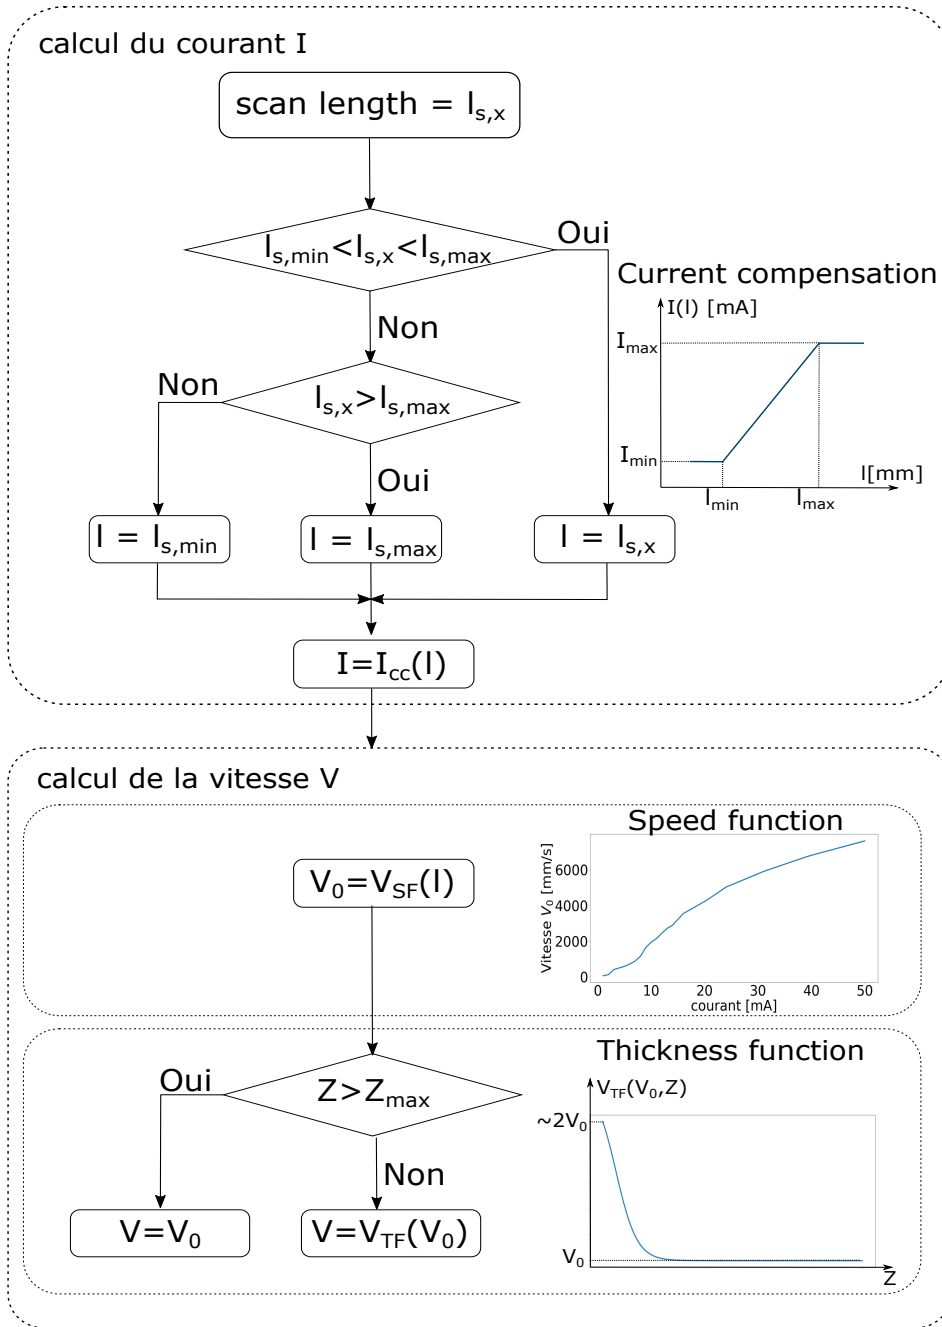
calcul du courant I

scan length = $l_{s,x}$

$l_{s,min}<l_{s,x}<l_{s,max}$

Oui

Current compensation

I(l) [mA]

$I_{max}$

$I_{min}$

l[mm]

$l_{min}$

$l_{max}$

Non

Non

$l_{s,x}>l_{s,max}$

Oui

$l = l_{s,min}$

$l = l_{s,max}$

$l = l_{s,x}$

$I=I_{cc}(l)$

calcul de la vitesse V

Speed function

$V_0=V_{SF}(I)$

Vitesse $V_0$ [mm/s]

6000

4000

2000

0

0

10

20

30

40

50

courant [mA]

Thickness function

Oui

$Z>Z_{max}$

$V_{TF}(V_0,Z)$

$\sim2V_0$

Non

$V=V_0$

$V=V_{TF}(V_0)$

$V_0$

Z